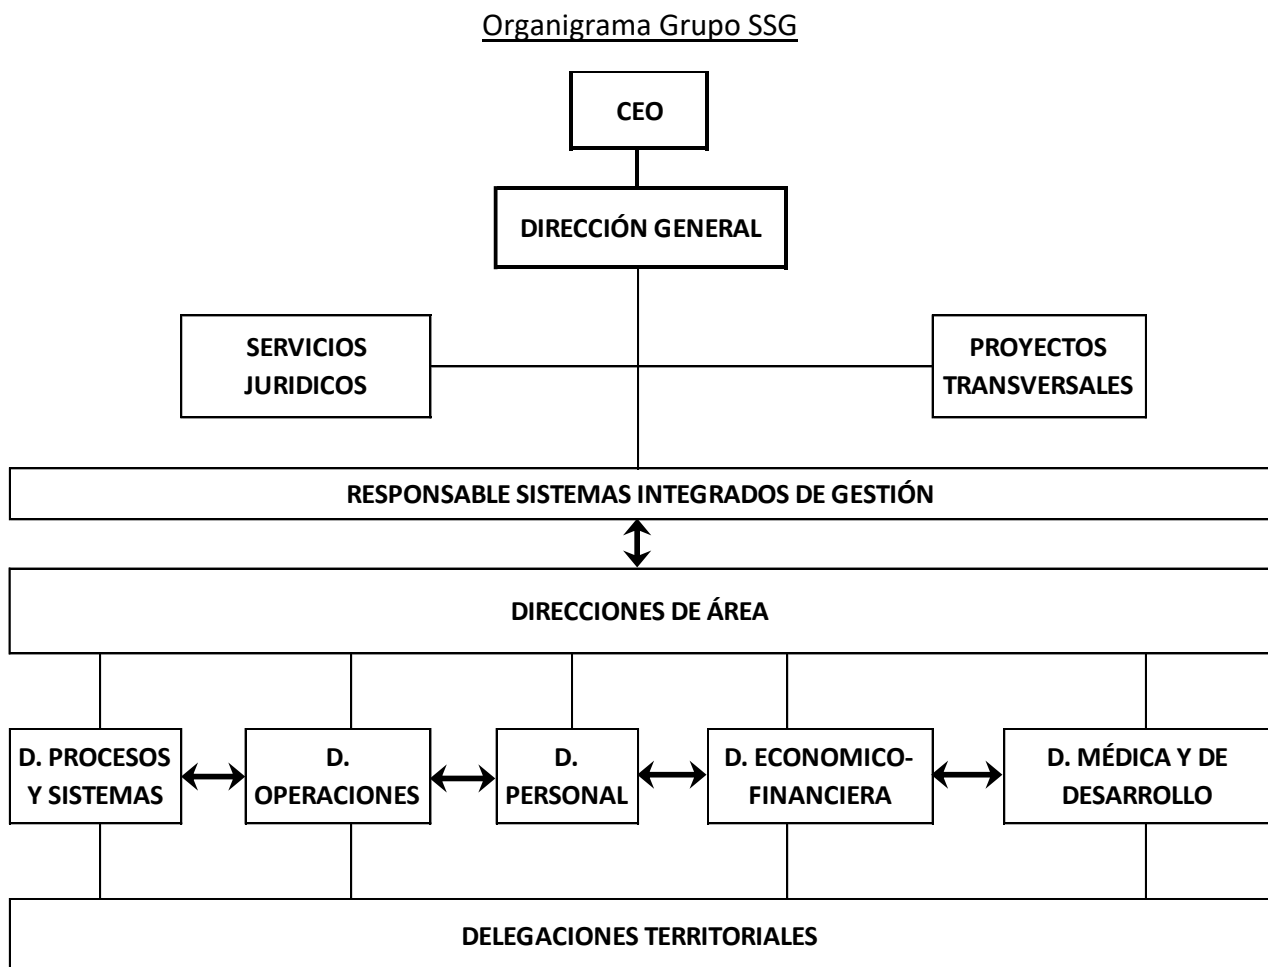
Organigrama Grupo SSG

CEO

DIRECCIÓN GENERAL

SERVICIOS JURIDICOS

PROYECTOS TRANSVERSALES

RESPONSABLE SISTEMAS INTEGRADOS DE GESTIÓN

DIRECCIONES DE ÁREA

D. PROCESOS Y SISTEMAS

D. OPERACIONES

D. PERSONAL

D. ECONOMICO-FINANCIERA

D. MÉDICA Y DE DESARROLLO

DELEGACIONES TERRITORIALES